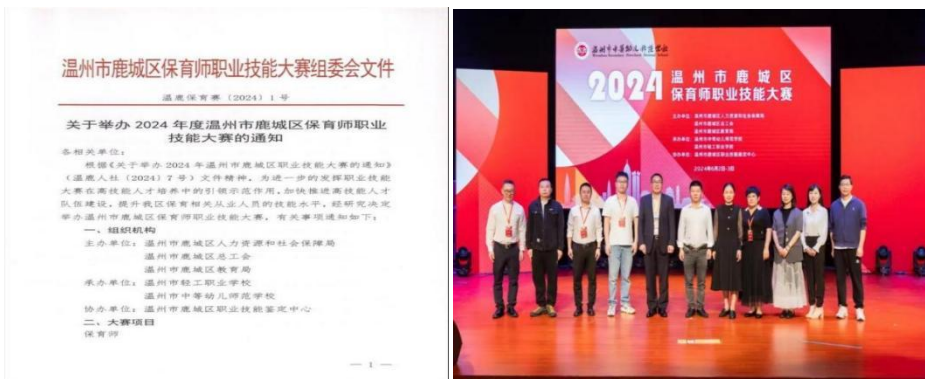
温州市鹿城区保育师职业技能大赛组委会文件

温鹿保育赛〔2024〕1号

关于举办 2024 年度温州市鹿城区保育师职业技能大赛的通知

各相关单位：

根据《关于举办 2024 年温州市鹿城区职业技能大赛的通知》（温鹿人社〔2024〕7 号）文件精神，为进一步的发挥职业技能大赛在高技能人才培养中的引领示范作用，加快推进高技能人才队伍建设，提升我区保育相关从业人员的技能水平，经研究决定举办温州市鹿城区保育师职业技能大赛，有关事项通知如下：

一、组织机构

主办单位：温州市鹿城区人力资源和社会保障局
温州市鹿城区总工会
温州市鹿城区教育局

承办单位：温州市轻工职业学校
温州市中等幼儿师范学校

协办单位：温州市鹿城区职业技能鉴定中心

二、大赛项目

保育师

— 1 —

温州市中等幼儿师范学校

2024 温州市鹿城区 保育师职业技能大赛

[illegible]

2024年6月2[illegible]日